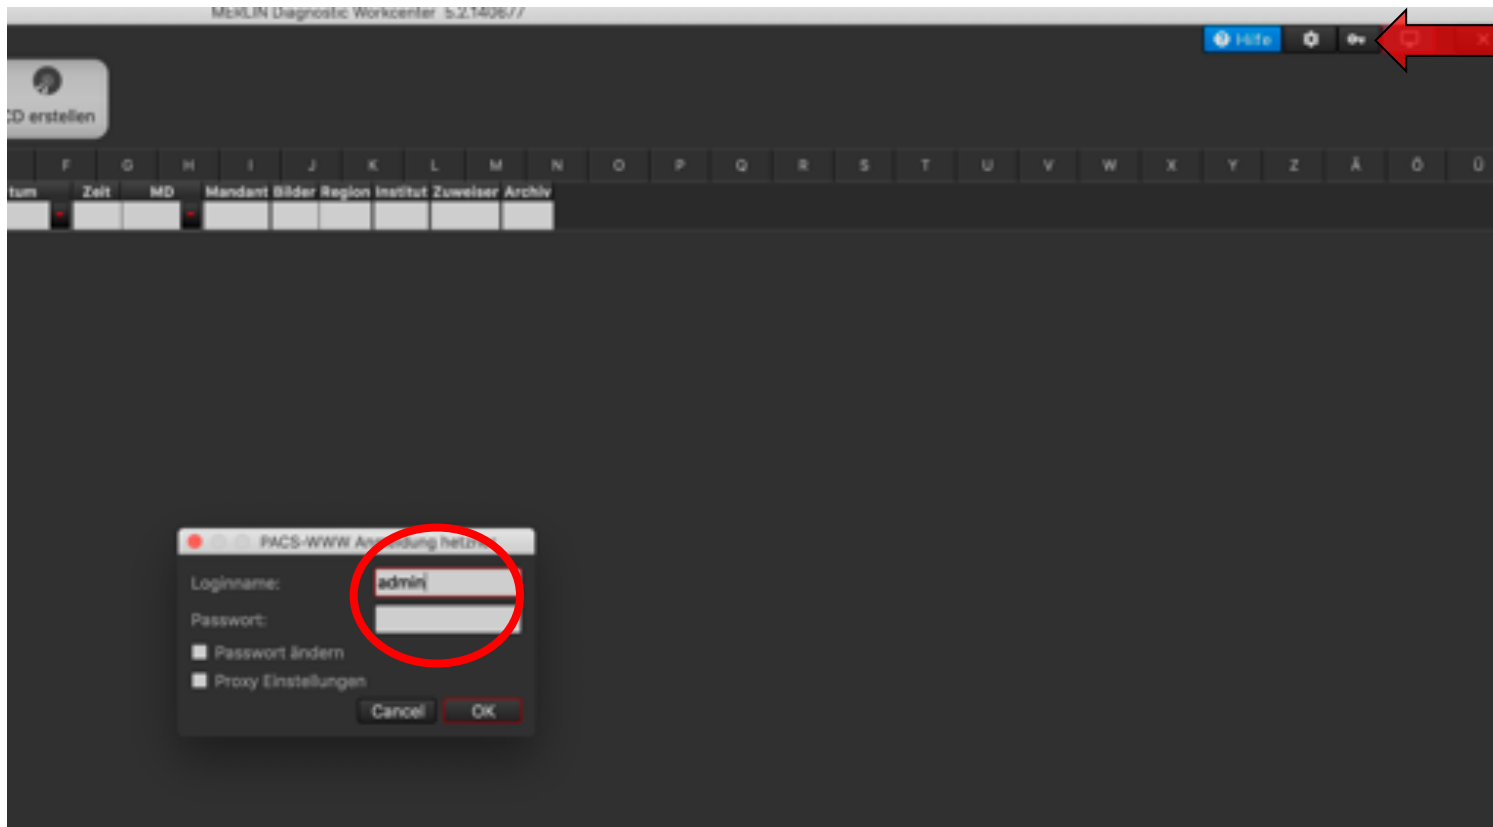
MERLIN Diagnostic Workcenter 5.2.140677

Hilfe

CD erstellen

F G H I J K L M N O P Q R S T U V W X Y Z Ä Ö Ü

tum Zeit MD Mandant Bilder Region Institut Zuweiser Archiv

PACS-WWW An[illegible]dung het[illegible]

Loginname: admin

Passwort:

Passwort ändern

Proxy Einstellungen

Cancel OK